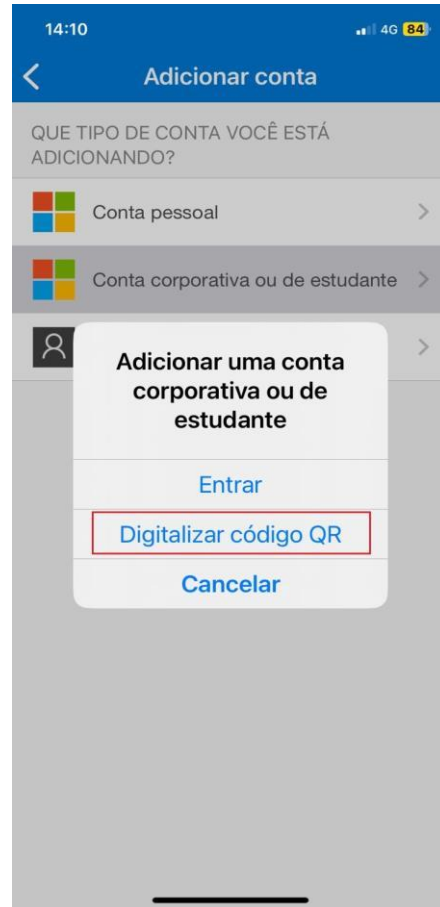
14:10

4G 84

Adicionar conta

QUE TIPO DE CONTA VOCÊ ESTÁ ADICIONANDO?

Conta pessoal

Conta corporativa ou de estudante

Adicionar uma conta corporativa ou de estudante

Entrar

Digitalizar código QR

Cancelar